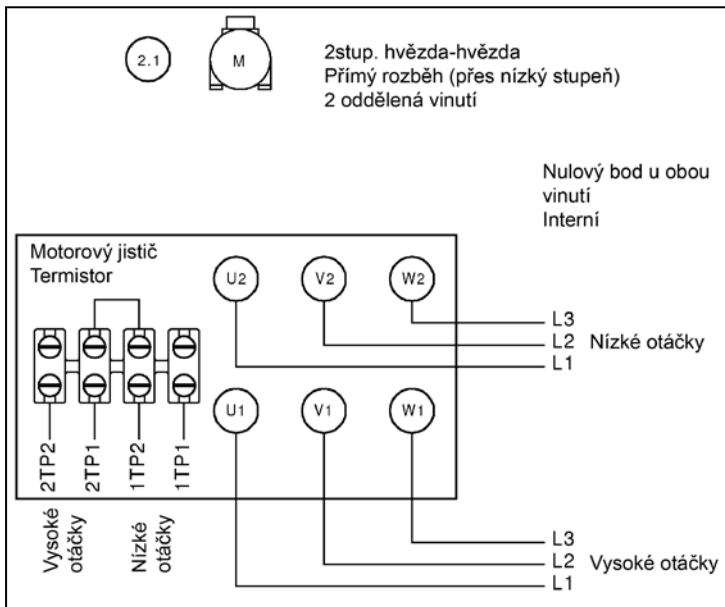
2.1

M

2stup. hvězda-hvězda
Přímý rozběh (přes nízký stupeň)
2 oddělená vinutí

Nulový bod u obou vinutí
Interní

Motorový jistič
Termistor

U2
V2
W2

L3
L2 Nízké otáčky
L1

U1
V1
W1

2TP2
2TP1
1TP2
1TP1

Vysoké otáčky
Nízké otáčky

L3
L2 Vysoké otáčky
L1